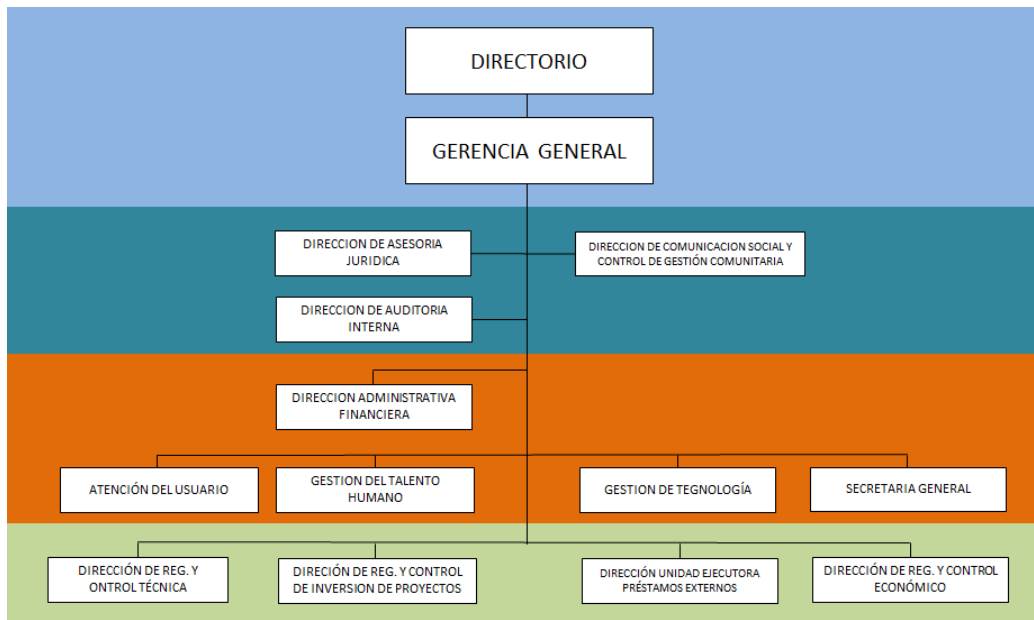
DIRECTORIO

GERENCIA GENERAL

DIRECCION DE ASESORIA JURIDICA

DIRECCION DE COMUNICACION SOCIAL Y CONTROL DE GESTIÓN COMUNITARIA

DIRECCION DE AUDITORIA INTERNA

DIRECCION ADMINISTRATIVA FINANCIERA

ATENCIÓN DEL USUARIO

GESTION DEL TALENTO HUMANO

GESTION DE TEGNOLOGÍA

SECRETARIA GENERAL

DIRECCIÓN DE REG. Y ONTROL TÉCNICA

DIRECIÓN DE REG. Y CONTROL DE INVERSION DE PROYECTOS

DIRECCIÓN UNIDAD EJECUTORA PRÉSTAMOS EXTERNOS

DIRECCIÓN DE REG. Y CONTROL ECONÓMICO